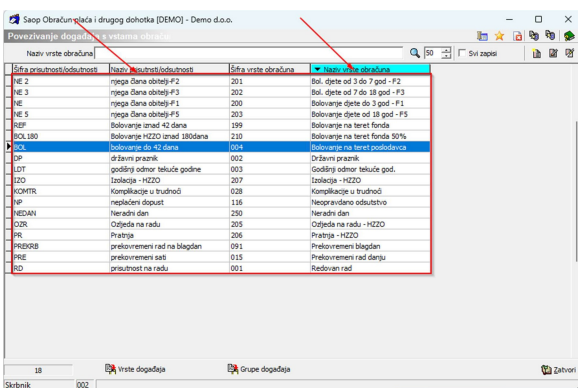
Saop Obračun plaća i drugog dohotka [DEMO] - Demo d.o.o.

Povezivanje događaja s vrstama obračuna

Naziv vrste obračuna

50

Svi zapisi

| Šifra prisutnosti/odsutnosti | Naziv prisutnosti/odsutnosti | Šifra vrste obračuna | Naziv vrste obračuna |
|---|---|---|---|
| NE 2 | njega člana obitelji-F2 | 201 | Bol. djete od 3 do 7 god - F2 |
| NE 3 | njega člana obitelji-F3 | 202 | Bol. djete od 7 do 18 god - F3 |
| NE | njega člana obitelji-F1 | 200 | Bolovanje djete do 3 god - F1 |
| NE 5 | njega člana obitelji-F5 | 203 | Bolovanje djete od 18 god - F5 |
| REF | Bolovanje iznad 42 dana | 199 | Bolovanje na teret fonda |
| BOL180 | Bolovanje HZZO iznad 180dana | 210 | Bolovanje na teret fonda 50% |
| BOL | bolovanje do 42 dana | 004 | Bolovanje na teret poslodavca |
| DP | državni praznik | 002 | Državni praznik |
| LDT | godišnji odmor tekuće godine | 003 | Godišnji odmor tekuće god. |
| IZO | Izolacija - HZZO | 207 | Izolacija - HZZO |
| KOMTR | Komplikacije u trudnoći | 028 | Komplikacije u trudnoći |
| NP | neplaćeni dopust | 116 | Neopravdano odsutstvo |
| NEDAN | Neradni dan | 250 | Neradni dan |
| OZR | Ozljeda na radu | 205 | Ozljeda na radu - HZZO |
| PR | Pratnja | 206 | Pratnja - HZZO |
| PREKRB | prekovremeni rad na blagdan | 091 | Prekovremeni blagdan |
| PRE | prekovremeni sati | 015 | Prekovremeni rad danju |
| RD | prisutnost na radu | 001 | Redovan rad |

18

Vrste događaja

Grupe događaja

Zatvori

Skrbnik 002